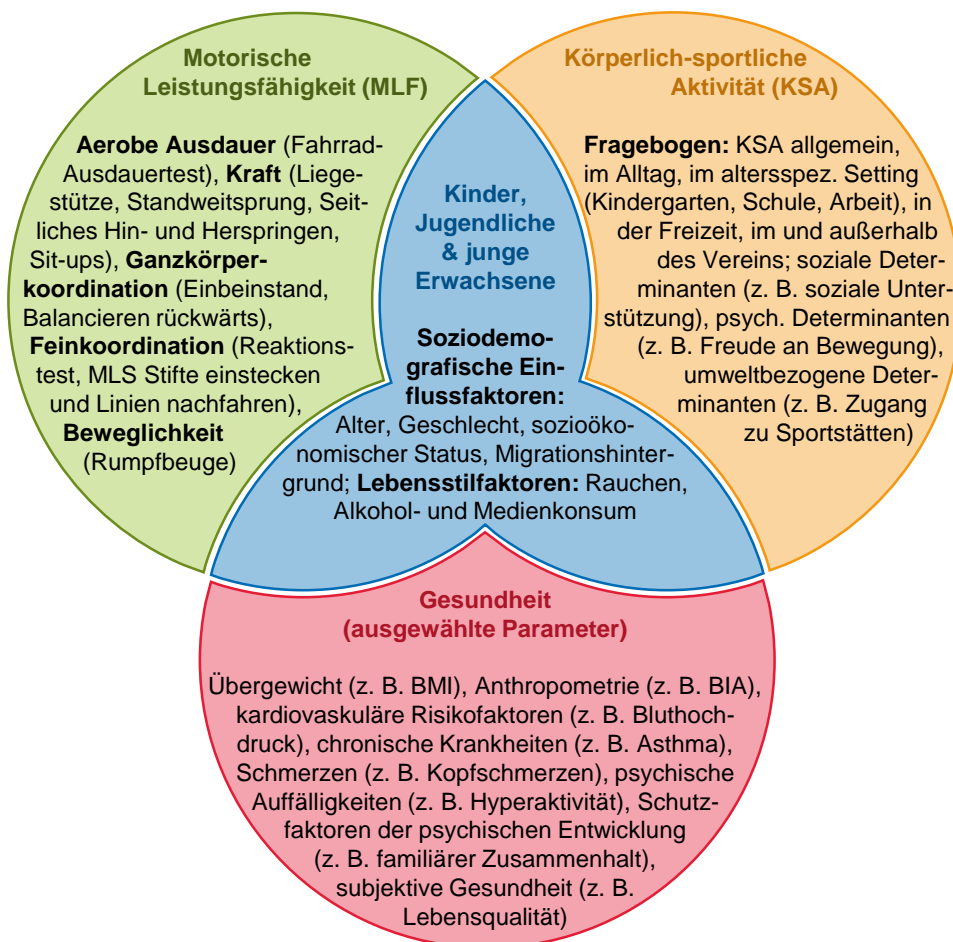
Motorische Leistungsfähigkeit (MLF)

**Aerobe Ausdauer** (Fahrrad-Ausdauertest), **Kraft** (Liegestütze, Standweitsprung, Seitliches Hin- und Herspringen, Sit-ups), **Ganzkörperkoordination** (Einbeinstand, Balancieren rückwärts), **Feinkoordination** (Reaktionstest, MLS Stifte einstecken und Linien nachfahren), **Beweglichkeit** (Rumpfbeuge)

Körperlich-sportliche Aktivität (KSA)

**Fragebogen:** KSA allgemein, im Alltag, im altersspez. Setting (Kindergarten, Schule, Arbeit), in der Freizeit, im und außerhalb des Vereins; soziale Determinanten (z. B. soziale Unterstützung), psych. Determinanten (z. B. Freude an Bewegung), umweltbezogene Determinanten (z. B. Zugang zu Sportstätten)

Kinder, Jugendliche & junge Erwachsene

**Soziodemografische Einflussfaktoren:** Alter, Geschlecht, sozioökonomischer Status, Migrationshintergrund; **Lebensstilfaktoren:** Rauchen, Alkohol- und Medienkonsum

Gesundheit (ausgewählte Parameter)

Übergewicht (z. B. BMI), Anthropometrie (z. B. BIA), kardiovaskuläre Risikofaktoren (z. B. Bluthochdruck), chronische Krankheiten (z. B. Asthma), Schmerzen (z. B. Kopfschmerzen), psychische Auffälligkeiten (z. B. Hyperaktivität), Schutzfaktoren der psychischen Entwicklung (z. B. familiärer Zusammenhalt), subjektive Gesundheit (z. B. Lebensqualität)